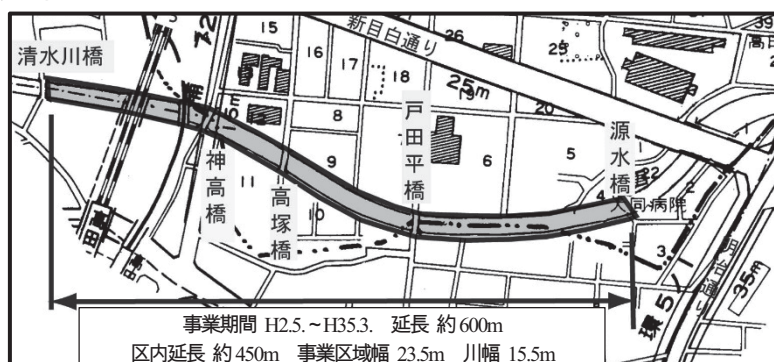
清水川橋

新目白通り

15

16

17

18

26

25

高田

25m

8

20

戸田平橋

6

5

源水橋

9

神高橋

11

高塚橋

10

4

2

3

35m

事業期間 H2.5.～H35.3. 延長 約600m
区内延長 約450m 事業区域幅 23.5m 川幅 15.5m